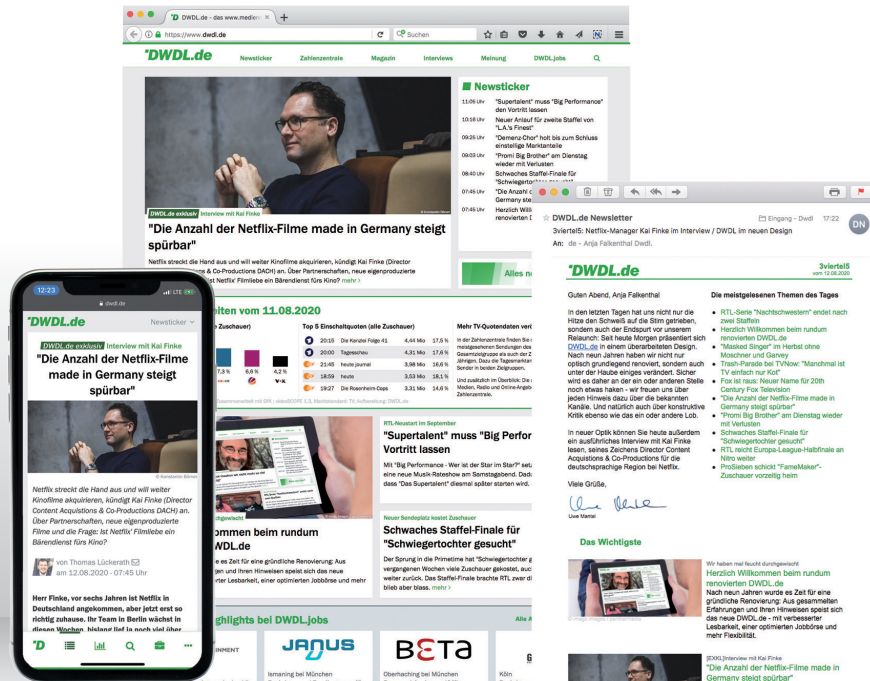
DWDL.de - das www.medien ×
https://www.dwdl.de
Suchen

DWDL.de
Newsticker Zahlenzentrale Magazin Interviews Meinung DWDL.jobs

Newsticker
11:06 Uhr "Supertalent" muss "Big Performance" den Vortritt lassen
10:18 Uhr Neuer Anlauf für zweite Staffel von "L.A.'s Finest"
09:25 Uhr "Demenz-Chor" holt bis zum Schluss einstellige Marktanteile
09:03 Uhr "Promi Big Brother" am Dienstag wieder mit Verlusten
08:40 Uhr Schwaches Staffel-Finale für "Schwiegertochter gesucht"
07:45 Uhr "Die Anzahl der Netflix-Filme made in Germany steigt"
07:45 Uhr Herzlich Willkommen beim rundum renovierten DWDL.de

DWDL.de exklusiv Interview mit Kai Finke
"Die Anzahl der Netflix-Filme made in Germany steigt spürbar"
Netflix streckt die Hand aus und will weiter Kinofilme akquirieren, kündigt Kai Finke (Director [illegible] & Co-Productions DACH) an. Über Partnerschaften, neue eigenproduzierte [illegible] "Netflix" Filmliebe ein Bärendienst fürs Kino? mehr >

Alles n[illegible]

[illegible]eiten vom 11.08.2020
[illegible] Zuschauer)
7,3 % 6,6 % 4,2 %
Top 5 Einschaltquoten (alle Zuschauer)
| 20:15 | Die Kanzlei Folge 41 | 4,44 Mio | 17,5 % |
| 20:00 | Tagesschau | 4,31 Mio | 17,6 % |
| 21:45 | heute journal | 3,98 Mio | 16,6 % |
| 19:00 | heute | 3,53 Mio | 18,1 % |
| 18:50 | Die Rosenheim-Cops | 3,31 Mio | 14,6 % |
Mehr TV-Quotendaten verf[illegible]
In der Zahlenzentrale finden Sie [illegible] meistgesehenen Sendungen des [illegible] Gesamtzielgruppe als auch der Z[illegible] Jährigen. Dazu die Tagesmarktan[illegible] Sender in beiden Zielgruppen.
Und zusätzlich im Überblick: Die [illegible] Medien, Radio und Online-Angeb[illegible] Zahlenzentrale.

RTL-Neustart im September
"Supertalent" muss "Big Perfor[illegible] Vortritt lassen
Mit "Big Performance - Wer ist der Star im Star?" set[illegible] eine neue Musik-Rateshow am Samstagabend. Dad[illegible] dass "Das Supertalent" diesmal später starten wird.

Neuer Sendeplatz kostet Zuschauer
Schwaches Staffel-Finale für "Schwiegertochter gesucht"
Der Sprung in die Primetime hat "Schwiegertochter g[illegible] vergangenen Wochen viele Zuschauer gekostet, auc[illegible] weiter zurück. Das Staffel-Finale brachte RTL zwar d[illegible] blieb aber blass. mehr >

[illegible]chgewicht
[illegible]ommen beim rundum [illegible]WDL.de
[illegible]e Zeit für eine gründliche Renovierung: Aus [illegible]gen und Ihren Hinweisen speist sich das neue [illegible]ter Lesbarkeit, einer optimierten Jobbörse und mehr

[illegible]ghlights bei DWDL.jobs
Alle A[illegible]
JANUS
BETA
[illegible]INMENT
Ismaning bei München
Oberhaching bei München
Köln

12:23
dwdl.de
DWDL.de Newsticker
DWDL.de exklusiv Interview mit Kai Finke
"Die Anzahl der Netflix-Filme made in Germany steigt spürbar"
© Konstantin Börner
Netflix streckt die Hand aus und will weiter Kinofilme akquirieren, kündigt Kai Finke (Director Content Acquistions & Co-Productions DACH) an. Über Partnerschaften, neue eigenproduzierte Filme und die Frage: Ist Netflix' Filmliebe ein Bärendienst fürs Kino?
von Thomas Lückerath
am 12.08.2020 - 07:45 Uhr
Herr Finke, vor sechs Jahren ist Netflix in Deutschland angekommen, aber jetzt erst so richtig zuhause. Ihr Team in Berlin wächst in diesen Wochen, bislang lief ja noch viel über

☆ DWDL.de Newsletter
Eingang - Dwdl 17:22
DN
3viertel5: Netflix-Manager Kai Finke im Interview / DWDL im neuen Design
An: de - Anja Falkenthal Dwdl.

DWDL.de
3viertel5
vom 12.08.2020

Guten Abend, Anja Falkenthal

In den letzten Tagen hat uns nicht nur die Hitze den Schweiß auf die Stirn getrieben, sondern auch der Endspurt vor unserem Relaunch: Seit heute Morgen präsentiert sich DWDL.de in einem überarbeiteten Design. Nach neun Jahren haben wir nicht nur optisch grundlegend renoviert, sondern auch unter der Haube einiges verändert. Sicher wird es daher an der ein oder anderen Stelle noch etwas haken - wir freuen uns über jeden Hinweis dazu über die bekannten Kanäle. Und natürlich auch über konstruktive Kritik ebenso wie das ein oder andere Lob.

In neuer Optik können Sie heute außerdem ein ausführliches Interview mit Kai Finke lesen, seines Zeichens Director Content Acquistions & Co-Productions für die deutschsprachige Region bei Netflix.

Viele Grüße,
Uwe Mantel

Die meistgelesenen Themen des Tages
• RTL-Serie "Nachtschwestern" endet nach zwei Staffeln
• Herzlich Willkommen beim rundum renovierten DWDL.de
• "Masked Singer" im Herbst ohne Moschner und Garvey
• Trash-Parade bei TVNow: "Manchmal ist TV einfach nur Kot"
• Fox ist raus: Neuer Name für 20th Century Fox Television
• "Die Anzahl der Netflix-Filme made in Germany steigt spürbar"
• "Promi Big Brother" am Dienstag wieder mit Verlusten
• Schwaches Staffel-Finale für "Schwiegertochter gesucht"
• RTL nicht Europa-League-Halbfinale an Nitro weiter
• ProSieben schickt "FameMaker"-Zuschauer vorzeitig heim

Das Wichtigste
Wir haben mal feucht durchgewischt
Herzlich Willkommen beim rundum renovierten DWDL.de
Nach neun Jahren wurde es Zeit für eine gründliche Renovierung: Aus gesammelten Erfahrungen und Ihren Hinweisen speist sich das neue DWDL.de - mit verbesserter Lesbarkeit, einer optimierten Jobbörse und mehr Flexibilität.

[EXKL] Interview mit Kai Finke
"Die Anzahl der Netflix-Filme made in Germany steigt spürbar"